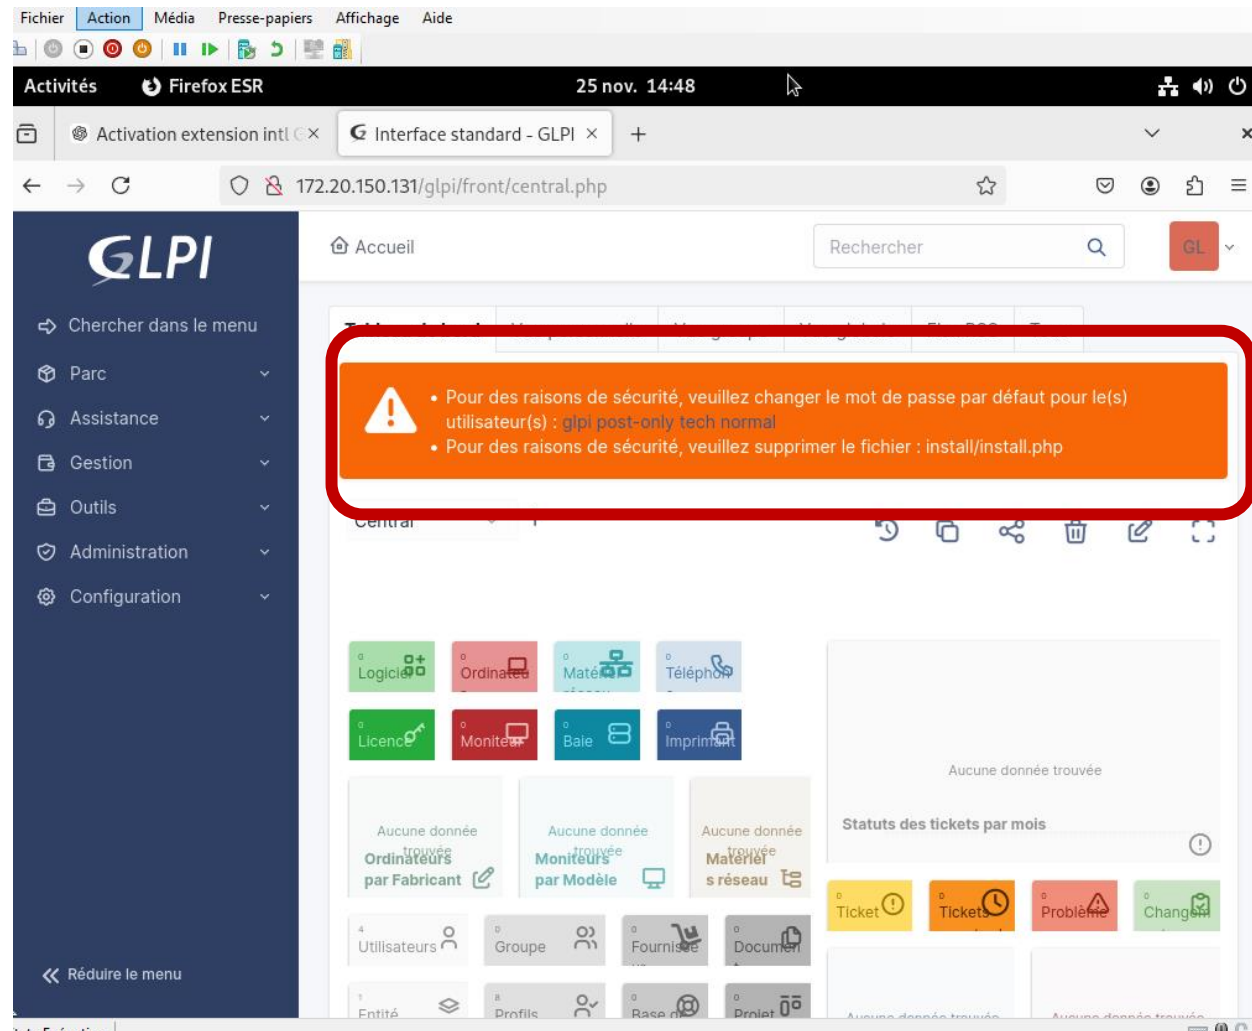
Fichier Action Média Presse-papiers Affichage Aide

Activités Firefox ESR 25 nov. 14:48

Activation extension intl × Interface standard - GLPI × +

172.20.150.131/glpi/front/central.php

GLPI

Chercher dans le menu
Parc
Assistance
Gestion
Outils
Administration
Configuration

Réduire le menu

Accueil

Rechercher

GL

• Pour des raisons de sécurité, veuillez changer le mot de passe par défaut pour le(s) utilisateur(s) : glpi post-only tech normal
• Pour des raisons de sécurité, veuillez supprimer le fichier : install/install.php

Central

0 Logiciel
0 Ordinateur
0 Matériel réseau
0 Téléphone
0 Licence
0 Moniteur
0 Baie
0 Imprimante

Aucune donnée trouvée
Ordinateurs par Fabricant

Aucune donnée trouvée
Moniteurs par Modèle

Aucune donnée trouvée
Matériel s réseau

Aucune donnée trouvée
Statuts des tickets par mois

0 Ticket
0 Tickets
0 Problème
0 Changement

4 Utilisateurs
0 Groupe
0 Fournisseur
0 Document
1 Entité
8 Profils
0 Base de
0 Projet

Aucune donnée trouvée
Aucune donnée trouvée